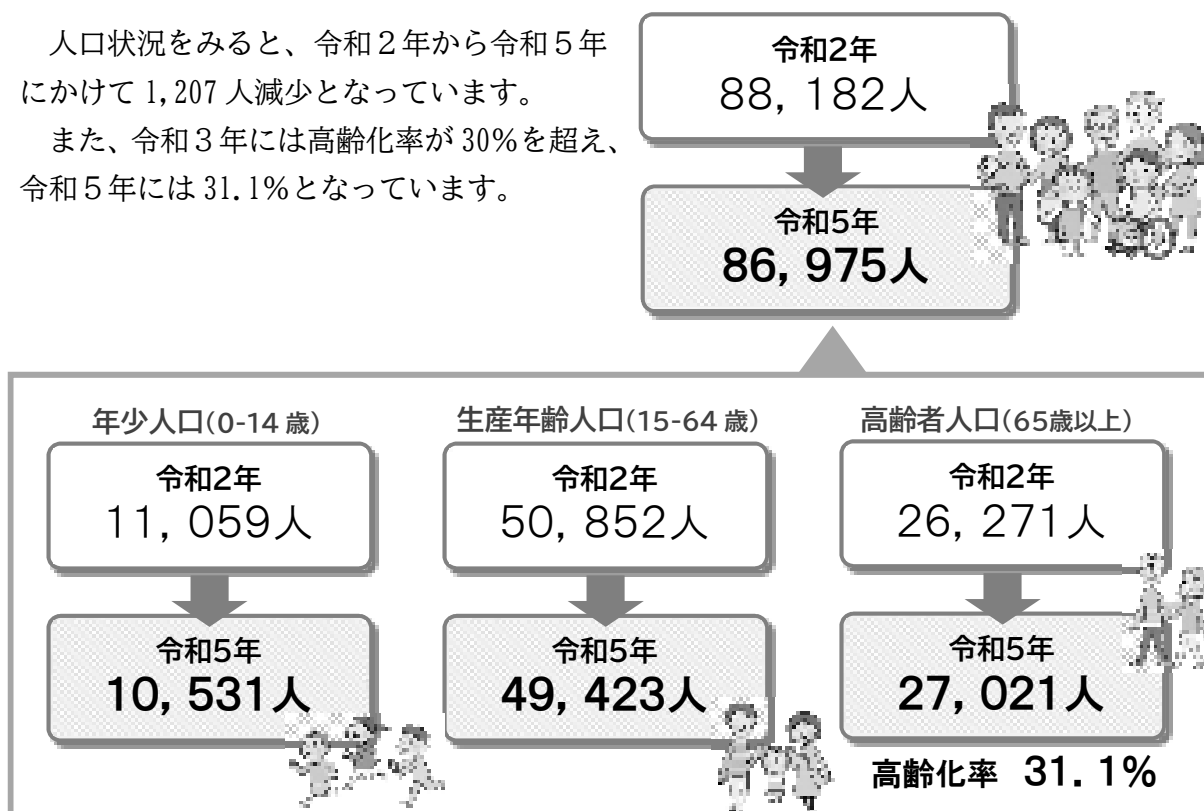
人口状況をみると、令和２年から令和５年にかけて 1,207 人減少となっています。

また、令和３年には高齢化率が 30%を超え、令和５年には 31.1%となっています。

令和2年
88，182人

令和5年
86，975人

年少人口(0-14 歳)

令和2年
11，059人

令和5年
10，531人

生産年齢人口(15-64 歳)

令和2年
50，852人

令和5年
49，423人

高齢者人口(65歳以上)

令和2年
26，271人

令和5年
27，021人

高齢化率 31．1%